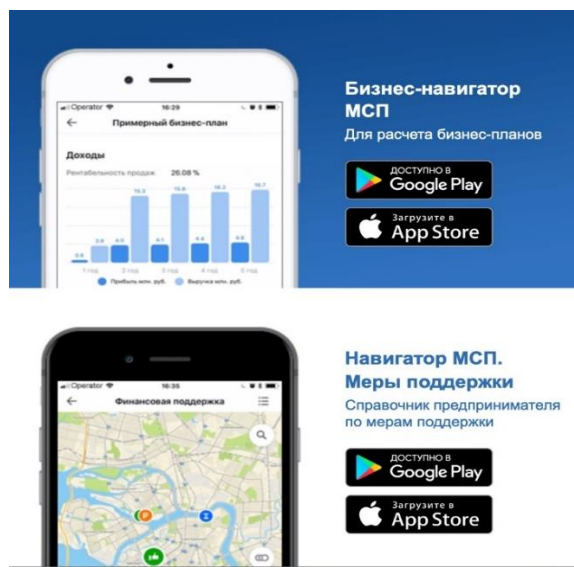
Operator 16:29

Примерный бизнес-план

Доходы

Рентабельность продаж 26.08 %

0.6 | 3.9 | 4.0 | 15.3 | 4.1 | 15.8 | 4.4 | 16.2 | 4.6 | 16.7

1 год | 2 год | 3 год | 4 год | 5 год

Прибыль млн. руб. | Выручка млн. руб.

Бизнес-навигатор МСП

Для расчета бизнес-планов

ДОСТУПНО В Google Play

Загрузите в App Store

Operator 16:35

Финансовая поддержка

Навигатор МСП. Меры поддержки

Справочник предпринимателя по мерам поддержки

ДОСТУПНО В Google Play

Загрузите в App Store